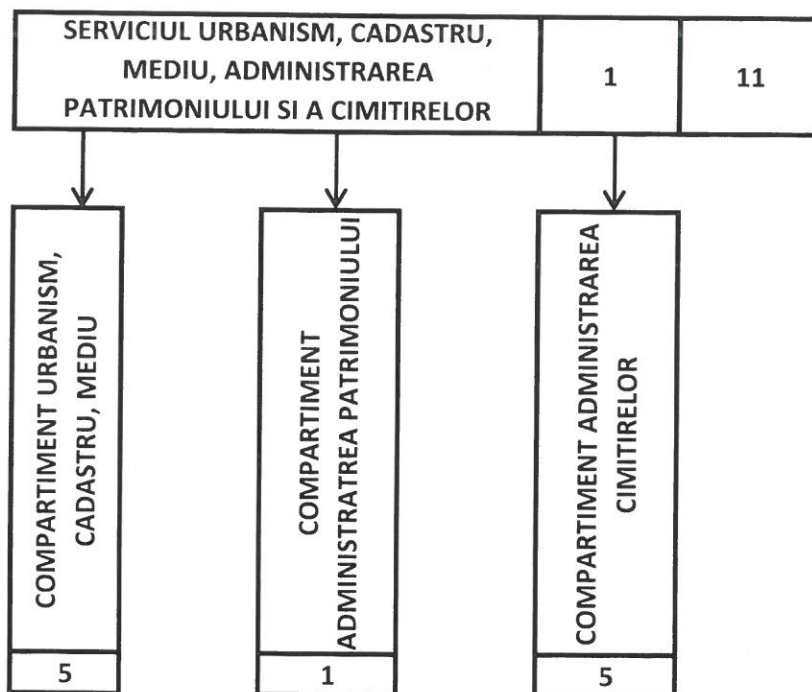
SERVICIUL URBANISM, CADASTRU, MEDIU, ADMINISTRAREA PATRIMONIULUI SI A CIMITIRELOR

1

11

COMPARTIMENT URBANISM, CADASTRU, MEDIU

5

COMPARTIMENT ADMINISTRATREA PATRIMONIULUI

1

COMPARTIMENT ADMINISTRAREA CIMITIRELOR

5